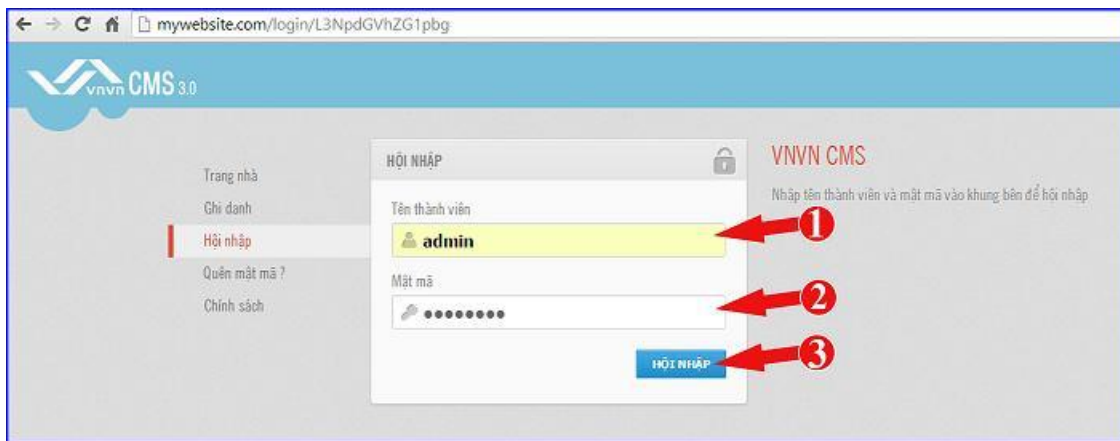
mywebsite.com/login/L3NpdGVhZG1pbg

vnvn CMS 3.0

Trang nhà
Ghi danh
Hội nhập
Quên mật mã ?
Chính sách

HỘI NHẬP

Tên thành viên
admin

Mật mã
••••••••

HỘI NHẬP

1
2
3

VNVN CMS
Nhập tên thành viên và mật mã vào khung bên để hội nhập